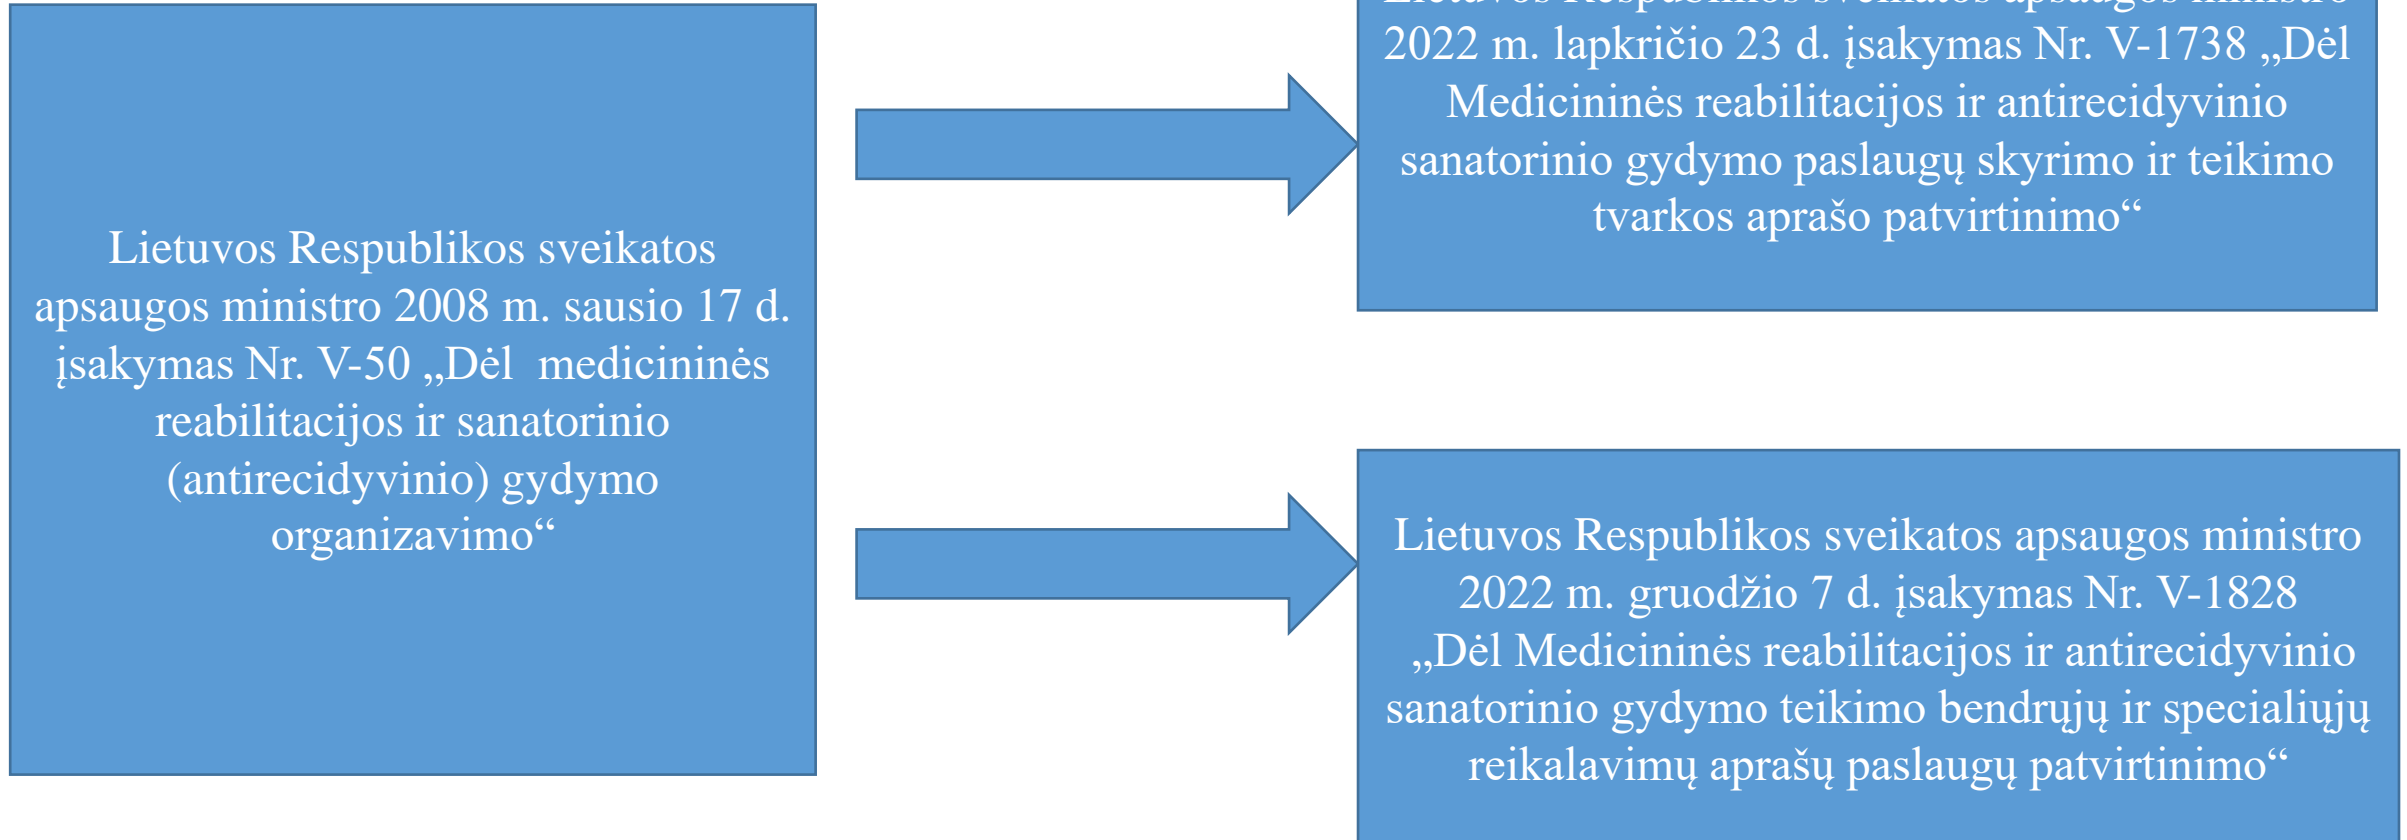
Lietuvos Respublikos sveikatos apsaugos ministro 2008 m. sausio 17 d. įsakymas Nr. V-50 „Dėl medicininės reabilitacijos ir sanatorinio (antirecidyvinio) gydymo organizavimo“

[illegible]
2022 m. lapkričio 23 d. įsakymas Nr. V-1738 „Dėl Medicininės reabilitacijos ir antirecidyvinio sanatorinio gydymo paslaugų skyrimo ir teikimo tvarkos aprašo patvirtinimo“

Lietuvos Respublikos sveikatos apsaugos ministro 2022 m. gruodžio 7 d. įsakymas Nr. V-1828 „Dėl Medicininės reabilitacijos ir antirecidyvinio sanatorinio gydymo teikimo bendrųjų ir specialiųjų reikalavimų aprašų paslaugų patvirtinimo“